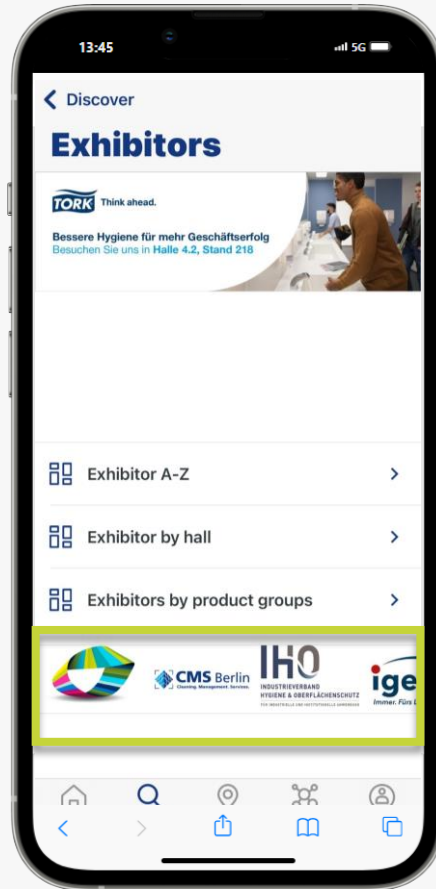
13:45

5G

Discover

Exhibitors

TORK Think ahead.

Bessere Hygiene für mehr Geschäftserfolg
Besuchen Sie uns in Halle 4.2, Stand 218

Exhibitor A-Z

Exhibitor by hall

Exhibitors by product groups

CMS Berlin Cleaning. Management. Services.

IHO INDUSTRIEVERBAND HYGIENE & OBERFLÄCHENSCHUTZ

ige
Immer. Fürs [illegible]